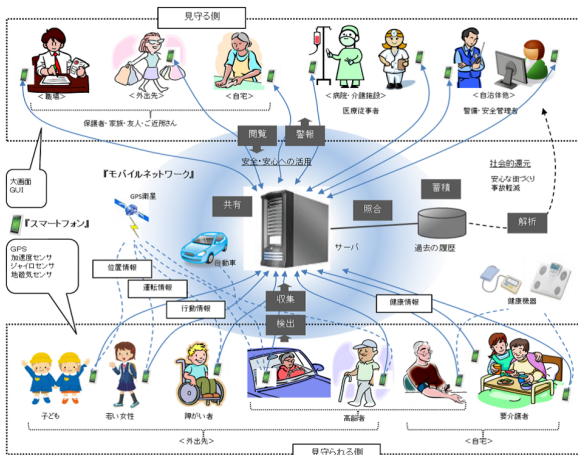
見守る側

＜職場＞
＜外出先＞
＜自宅＞
保護者・家族・友人・ご近所さん

＜病院・介護施設＞
医療従事者

＜自治体他＞
警備・安全管理者

閲覧
警報
安全・安心への活用

社会的還元
安心な街づくり
事故軽減

大画面
GUI

『モバイルネットワーク』

GPS衛星

共有

照合

蓄積

解析

自動車

サーバ

過去の履歴

『スマートフォン』

GPS
加速度センサ
ジャイロセンサ
地磁気センサ

位置情報

運転情報

行動情報

収集

検出

健康情報

健康機器

子ども
若い女性
障がい者
高齢者
要介護者

＜外出先＞
＜自宅＞

見守られる側